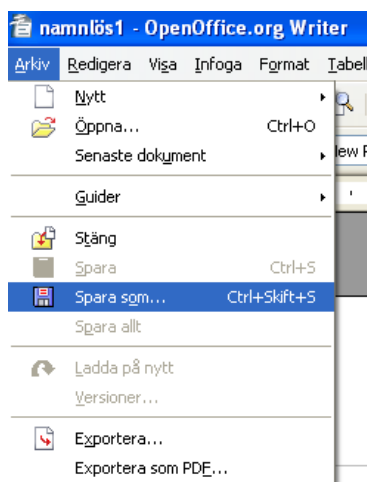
namnlös1 - OpenOffice.org Writer

Arkiv Redigera Visa Infoga Format Tabell

Nytt
Öppna... Ctrl+O
Senaste dokument
Guider
Stäng
Spara Ctrl+S
Spara som... Ctrl+Skift+S
Spara allt
Ladda på nytt
Versioner...
Exportera...
Exportera som PDF...

lew F